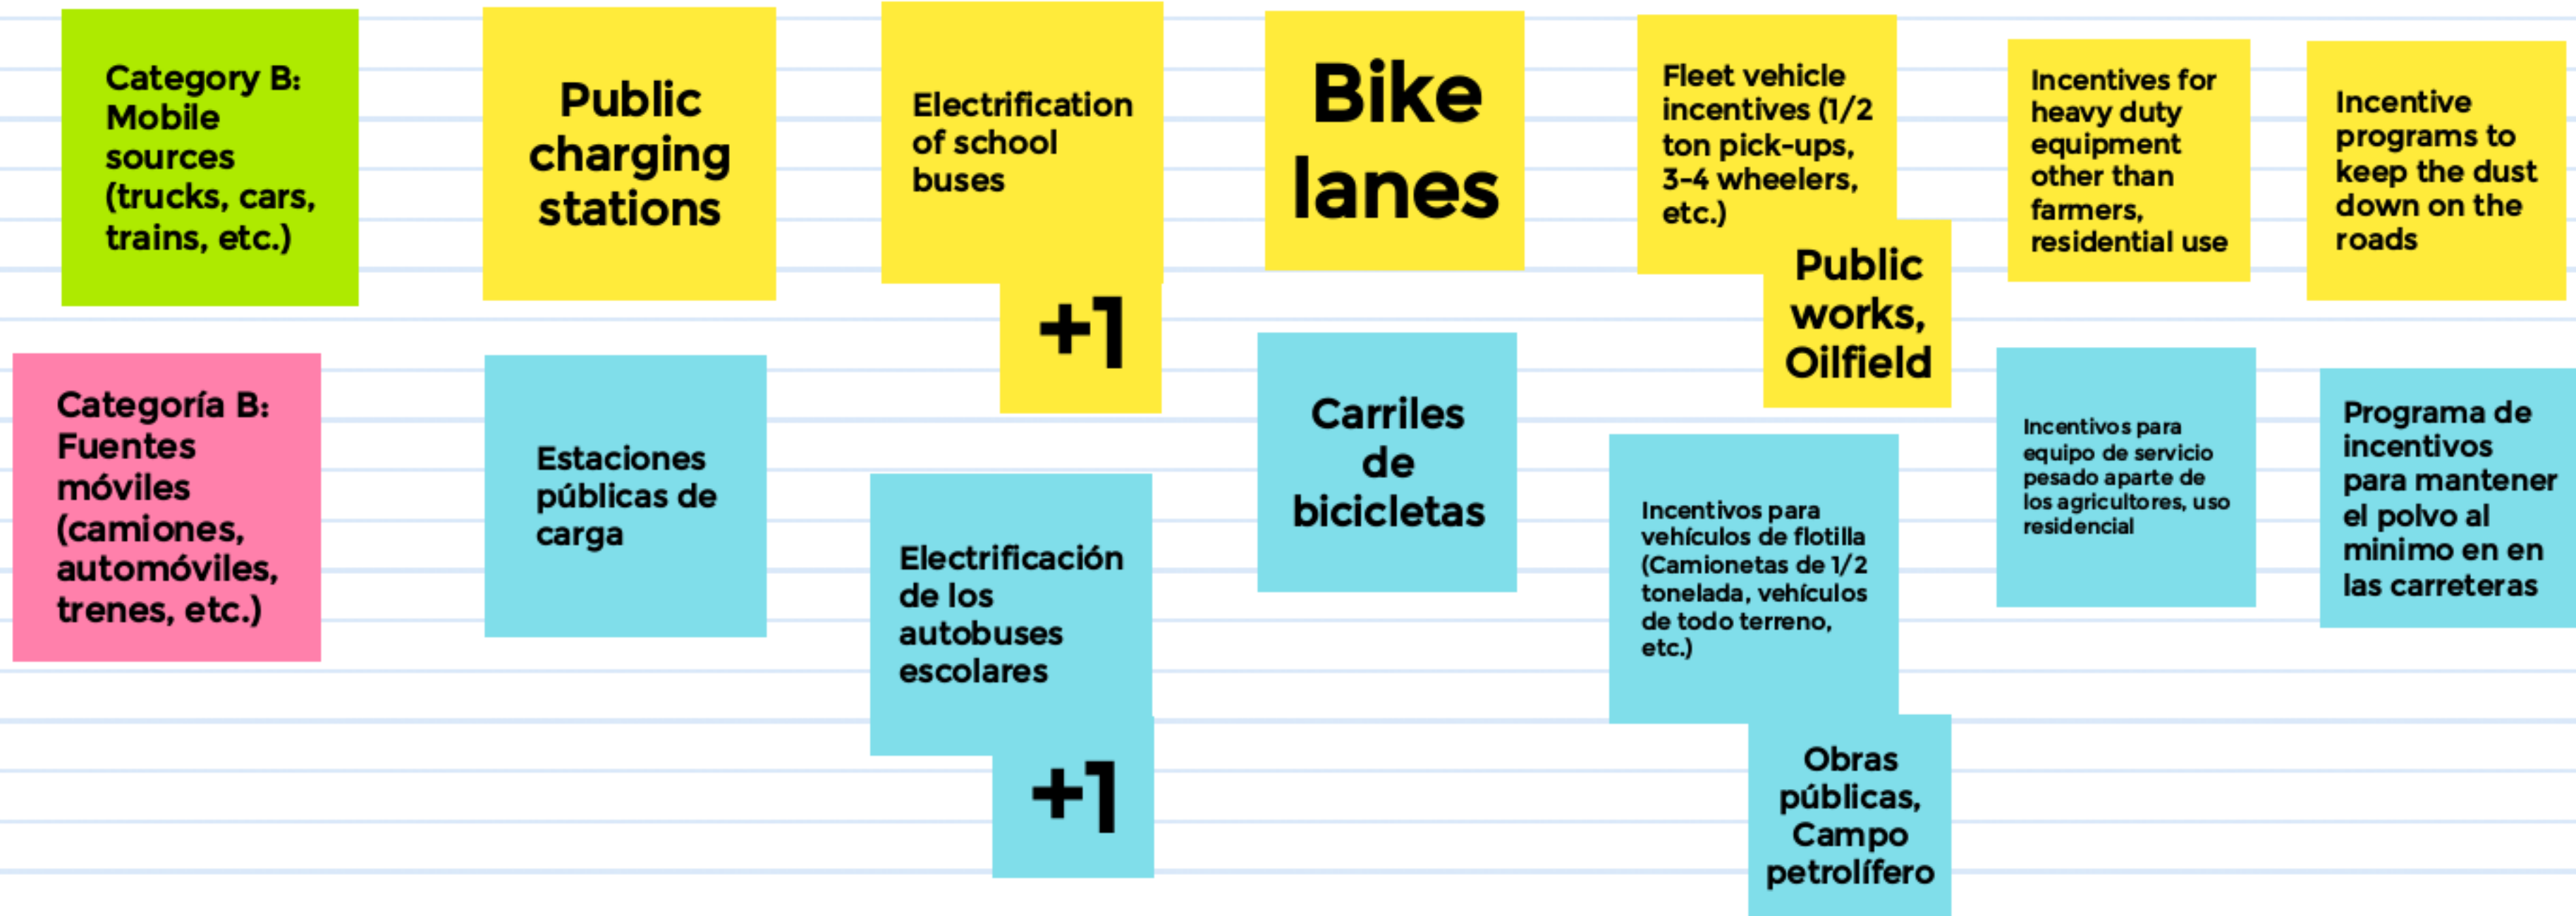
Category B: Mobile sources (trucks, cars, trains, etc.)

Public charging stations

Electrification of school buses

+1

Bike lanes

Fleet vehicle incentives (1/2 ton pick-ups, 3-4 wheelers, etc.)

Public works, Oilfield

Incentives for heavy duty equipment other than farmers, residential use

Incentive programs to keep the dust down on the roads

Categoría B: Fuentes móviles (camiones, automóviles, trenes, etc.)

Estaciones públicas de carga

Electrificación de los autobuses escolares

+1

Carriles de bicicletas

Incentivos para vehículos de flotilla (Camionetas de 1/2 tonelada, vehículos de todo terreno, etc.)

Obras públicas, Campo petrolífero

Incentivos para equipo de servicio pesado aparte de los agricultores, uso residencial

Programa de incentivos para mantener el polvo al mínimo en en las carreteras